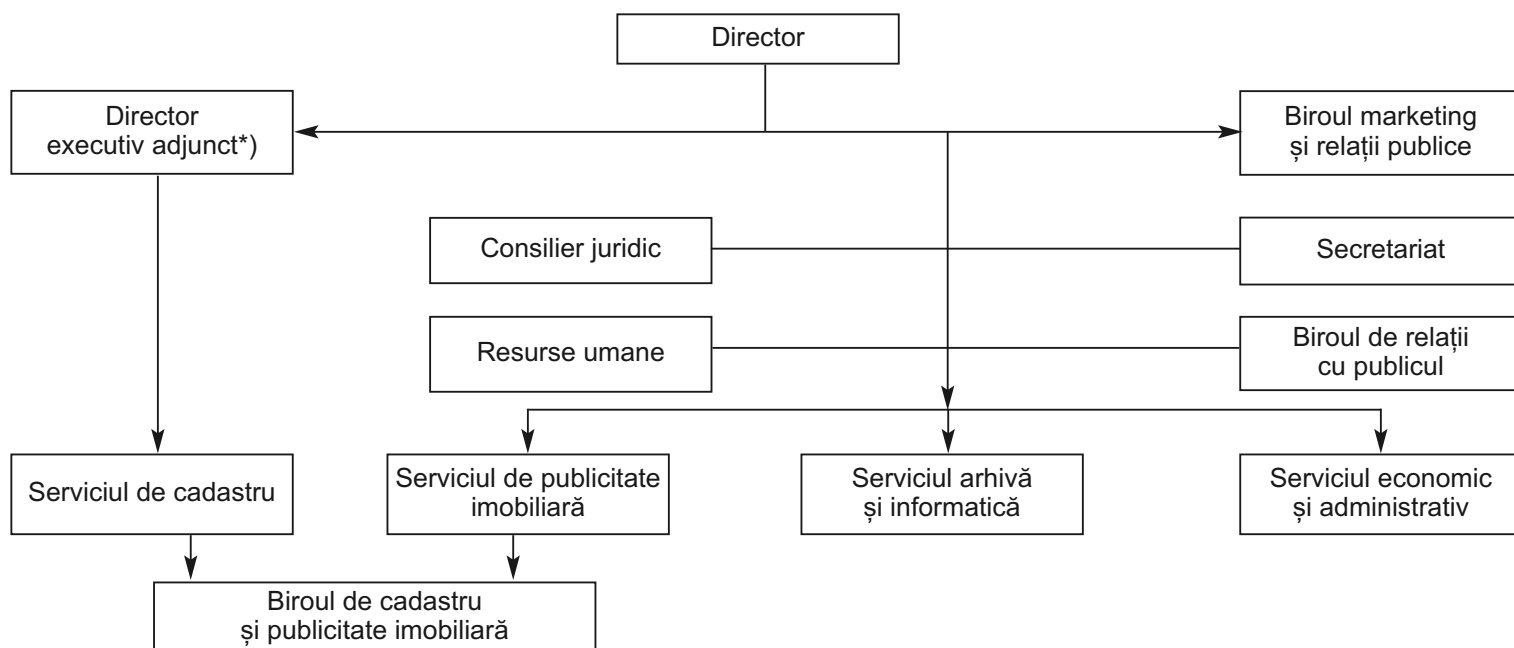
Director

Director executiv adjunct*)

Biroul marketing și relații publice

Consilier juridic

Secretariat

Resurse umane

Biroul de relații cu publicul

Serviciul de cadastru

Serviciul de publicitate imobiliară

Serviciul arhivă și informatică

Serviciul economic și administrativ

Biroul de cadastru și publicitate imobiliară